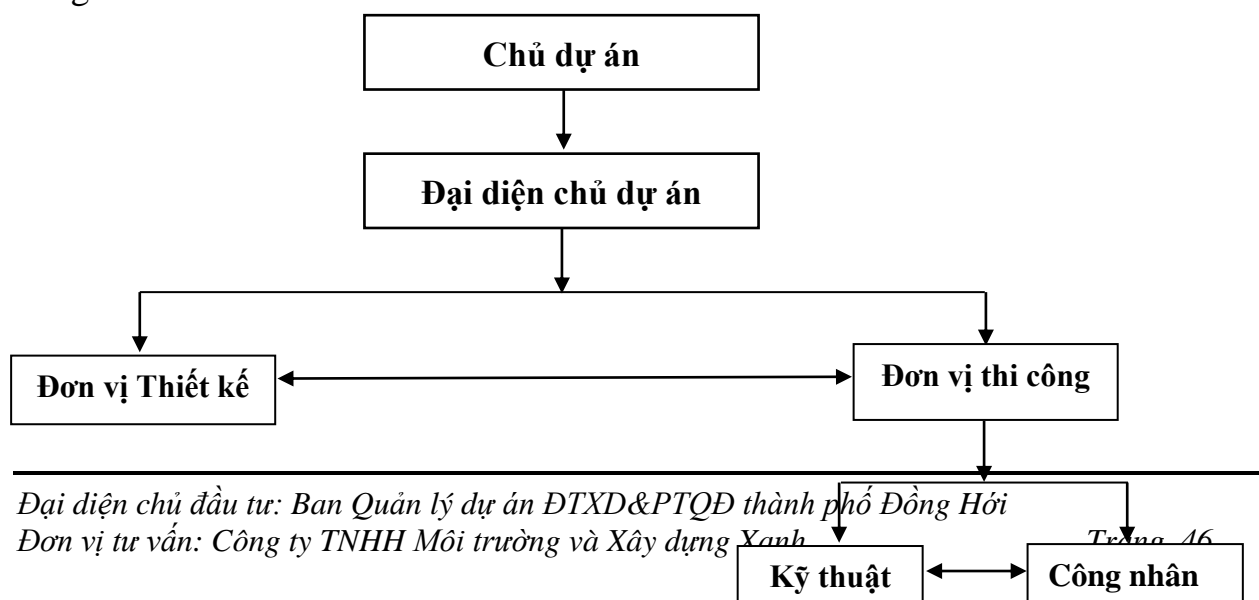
Chủ dự án

Đại diện chủ dự án

Đơn vị Thiết kế

Đơn vị thi công

Đại diện chủ đầu tư: Ban Quản lý dự án ĐTXD&PTQĐ thành phố Đồng Hới
Đơn vị tư vấn: Công ty TNHH Môi trường và Xây dựng Xanh Trang 46

Kỹ thuật

Công nhân